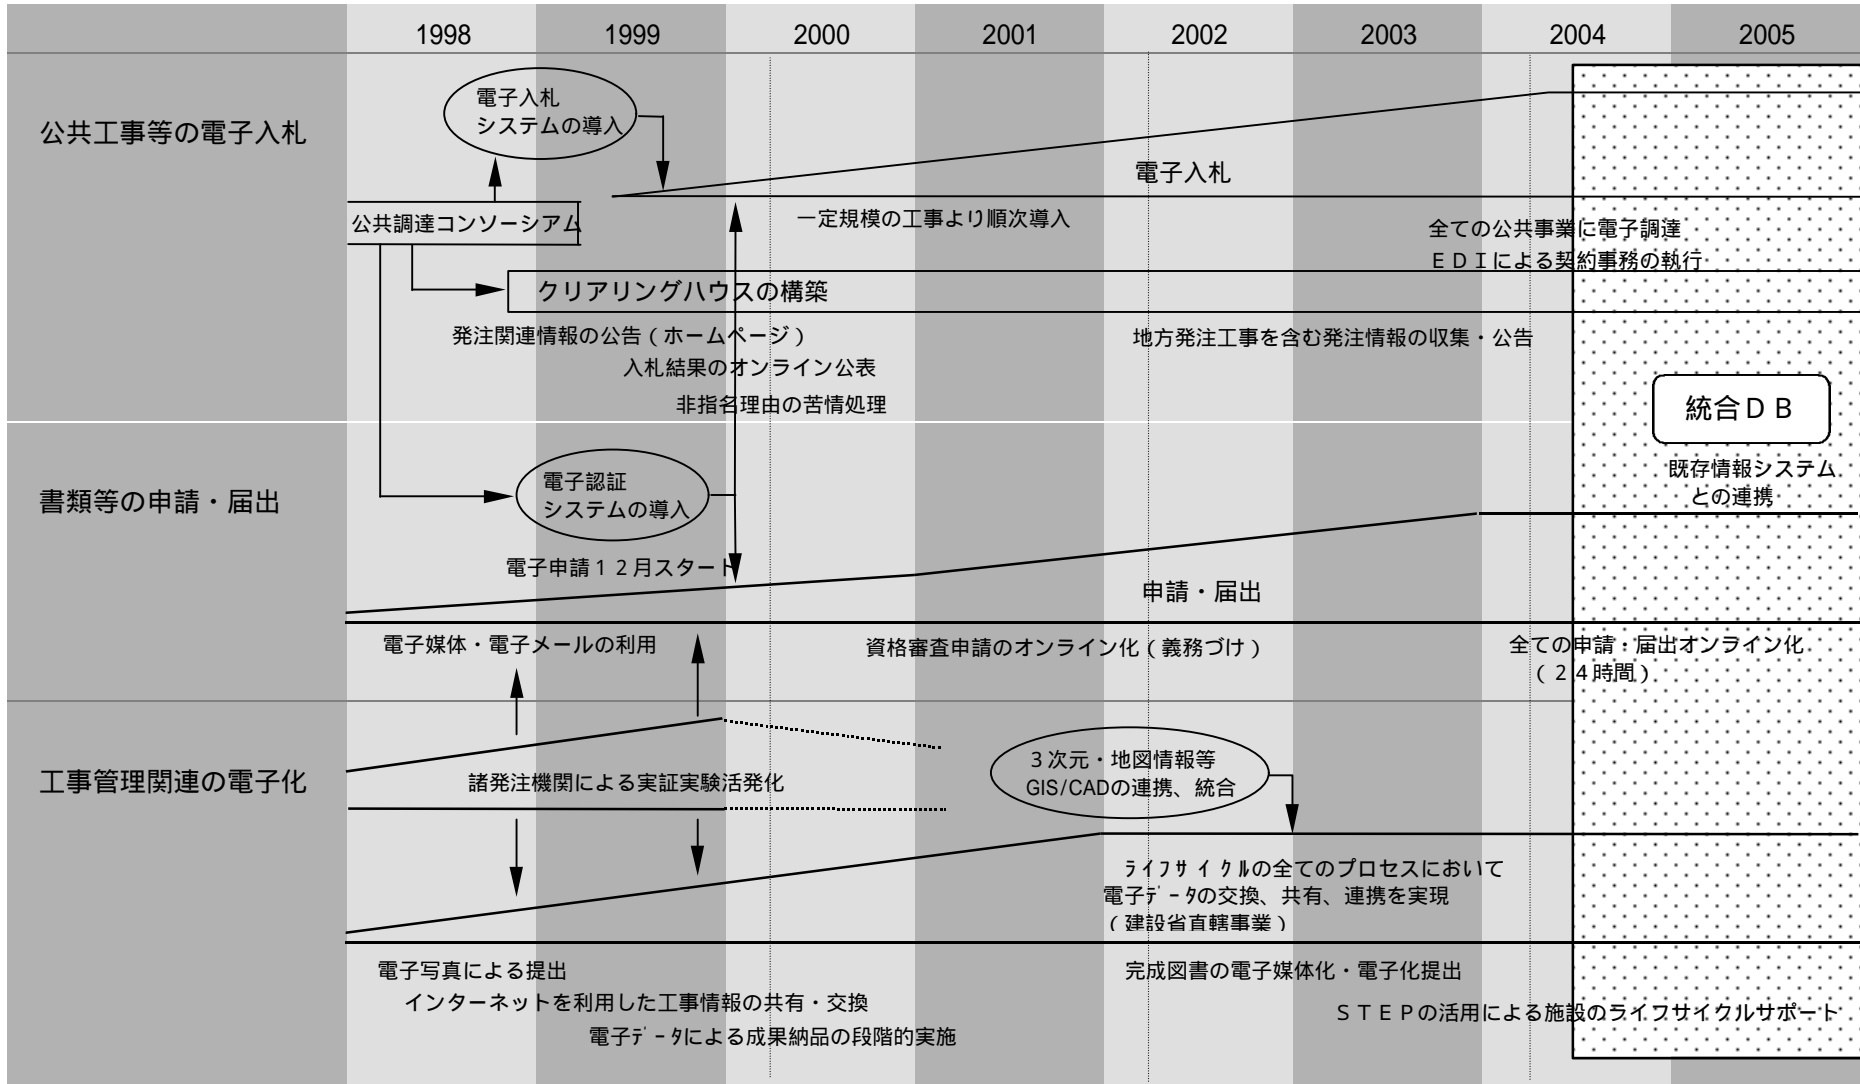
| 1998 | 1999 | 2000 | 2001 | 2002 | 2003 | 2004 | 2005 |

公共工事等の電子入札

電子入札 システムの導入

電子入札

公共調達コンソーシアム

一定規模の工事より順次導入

全ての公共事業に電子調達

ＥＤＩによる契約事務の執行

クリアリングハウスの構築

発注関連情報の公告（ホームページ）

地方発注工事を含む発注情報の収集・公告

入札結果のオンライン公表

非指名理由の苦情処理

統合ＤＢ

既存情報システム との連携

書類等の申請・届出

電子認証 システムの導入

電子申請１２月スタート

申請・届出

電子媒体・電子メールの利用

資格審査申請のオンライン化（義務づけ）

全ての申請・届出オンライン化 （２４時間）

工事管理関連の電子化

３次元・地図情報等 GIS/CADの連携、統合

諸発注機関による実証実験活発化

ﾗｲﾌｻｲｸﾙの全てのプロセスにおいて 電子ﾃﾞｰﾀの交換、共有、連携を実現 （建設省直轄事業）

電子写真による提出

完成図書の電子媒体化・電子化提出

インターネットを利用した工事情報の共有・交換

ＳＴＥＰの活用による施設のライフサイクルサポート

電子ﾃﾞｰﾀによる成果納品の段階的実施